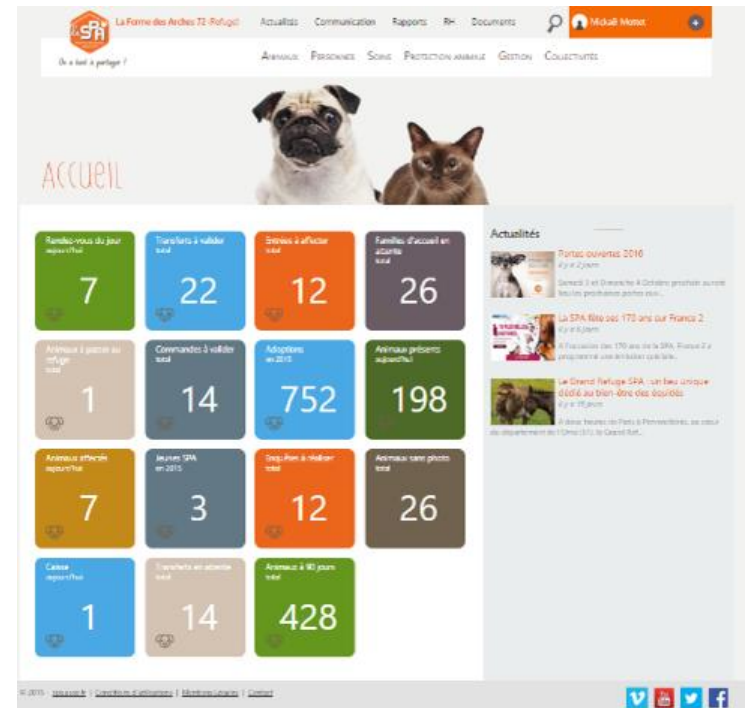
SPA La Ferme des Arches 72 -Refuge

Actualités Communication Rapports RH Documents

Mickaël Monot

On a tout à partager !

Animaux Personnes Soins Protection animale Gestion Collectivités

Accueil

Rendez-vous du jour
aujourd'hui
7

Transferts à valider
total
22

Entrées à affecter
total
12

Familles d'accueil en attente
total
26

Animaux à passer au refuge
total
1

Commandes à valider
total
14

Adoptions
en 2015
752

Animaux présents
aujourd'hui
198

Animaux affectés
aujourd'hui
7

Jeunes SPA
en 2015
3

Enquêtes à réaliser
total
12

Animaux sans photo
total
26

Caisse
aujourd'hui
1

Transferts en attente
total
14

Animaux à 90 jours
total
428

Actualités

Portes ouvertes 2016
il y a 2 jours
Samedi 3 et Dimanche 4 Octobre prochain auront lieu les prochaines portes ouv...

La SPA fête ses 170 ans sur France 2
il y a 6 jours
À l'occasion des 170 ans de la SPA, France 2 a programmé une émission spéciale...

Le Grand Refuge SPA : un lieu unique dédié au bien-être des équidés
il y a 15 jours
À deux heures de Paris à Pervenchères, au cœur du département de l'Orne (61), le Grand Ref...

© 2015 - spa.asso.fr | Conditions d'utilisations | Mentions Légales | Contact